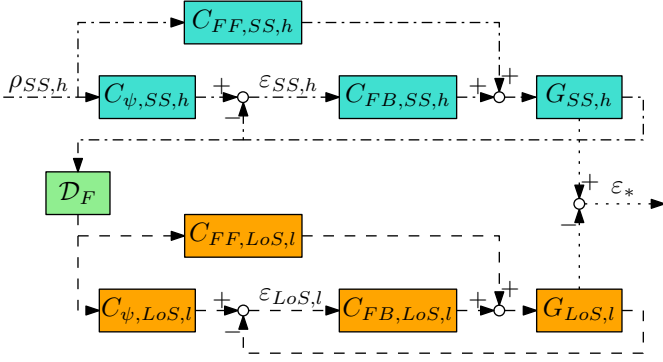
$C_{FF,SS,h}$

$\rho_{SS,h}$

$C_{\psi,SS,h}$

$+$

$-$

$\varepsilon_{SS,h}$

$C_{FB,SS,h}$

$+$

$+$

$G_{SS,h}$

$\mathcal{D}_F$

$+$

$-$

$\varepsilon_*$

$C_{FF,LoS,l}$

$C_{\psi,LoS,l}$

$+$

$-$

$\varepsilon_{LoS,l}$

$C_{FB,LoS,l}$

$+$

$+$

$G_{LoS,l}$